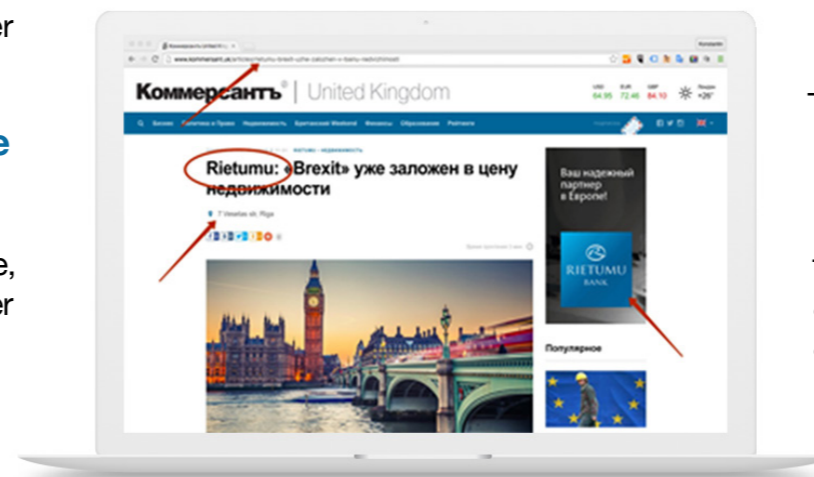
er

e

e,
er

Коммерсантъ | United Kingdom

USD 64.95 EUR 72.46 GBP 84.10 +26°

Бизнес Политика и Право Недвижимость Британский Weekend Финансы Образование Рейтинги

Rietumu: «Brexit» уже заложен в цену недвижимости

7 Vesetas str, Riga

Ваш надежный партнер в Европе!

RIETUMU BANK

Популярное